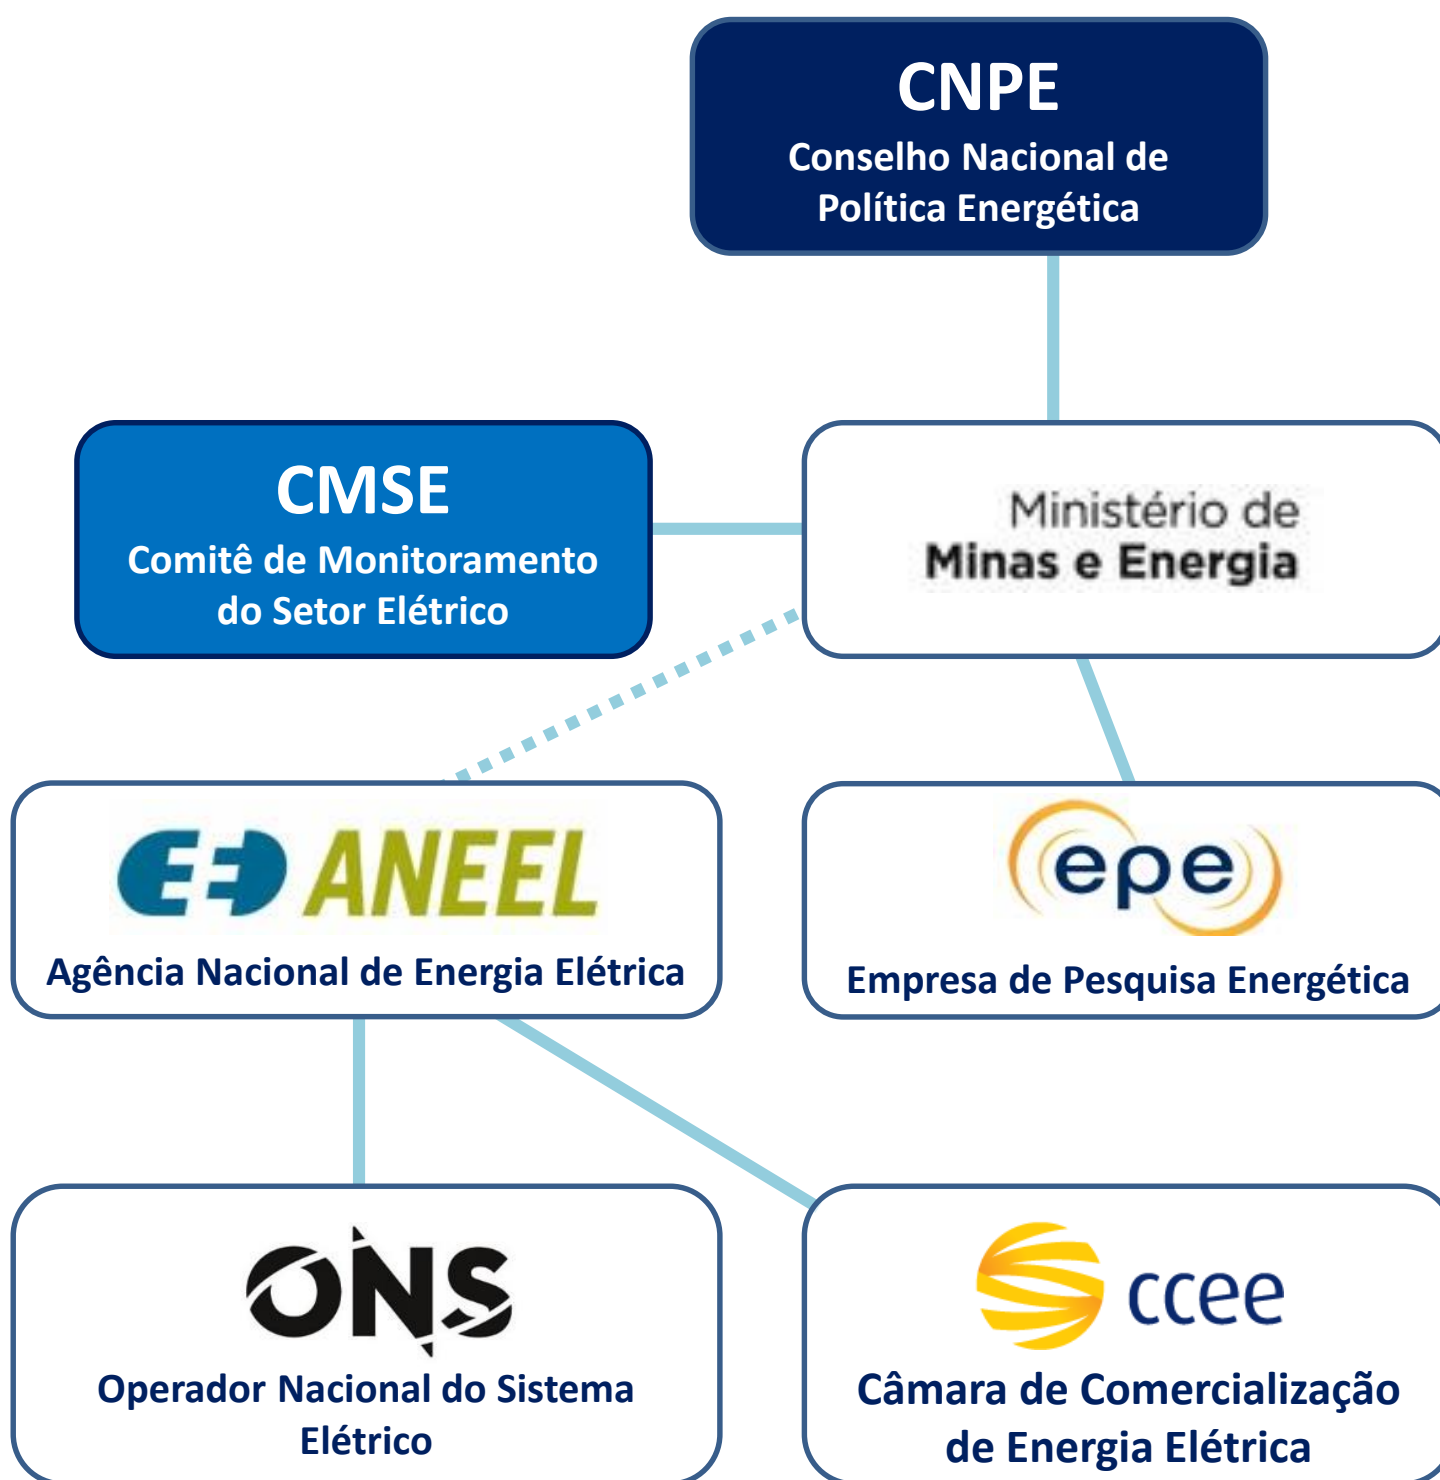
CNPE
Conselho Nacional de Política Energética

CMSE
Comitê de Monitoramento do Setor Elétrico

Ministério de
Minas e Energia

ANEEL
Agência Nacional de Energia Elétrica

epe
Empresa de Pesquisa Energética

ONS
Operador Nacional do Sistema Elétrico

ccee
Câmara de Comercialização de Energia Elétrica